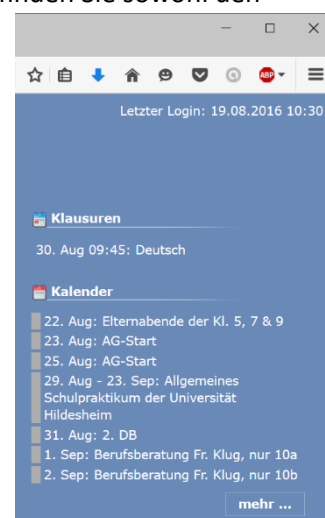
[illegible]nden Sie sowohl den

ABP

Letzter Login: 19.08.2016 10:30

Klausuren

30. Aug 09:45: Deutsch

Kalender

22. Aug: Elternabende der Kl. 5, 7 & 9
23. Aug: AG-Start
25. Aug: AG-Start
29. Aug - 23. Sep: Allgemeines Schulpraktikum der Universität Hildesheim
31. Aug: 2. DB
1. Sep: Berufsberatung Fr. Klug, nur 10a
2. Sep: Berufsberatung Fr. Klug, nur 10b

mehr ...